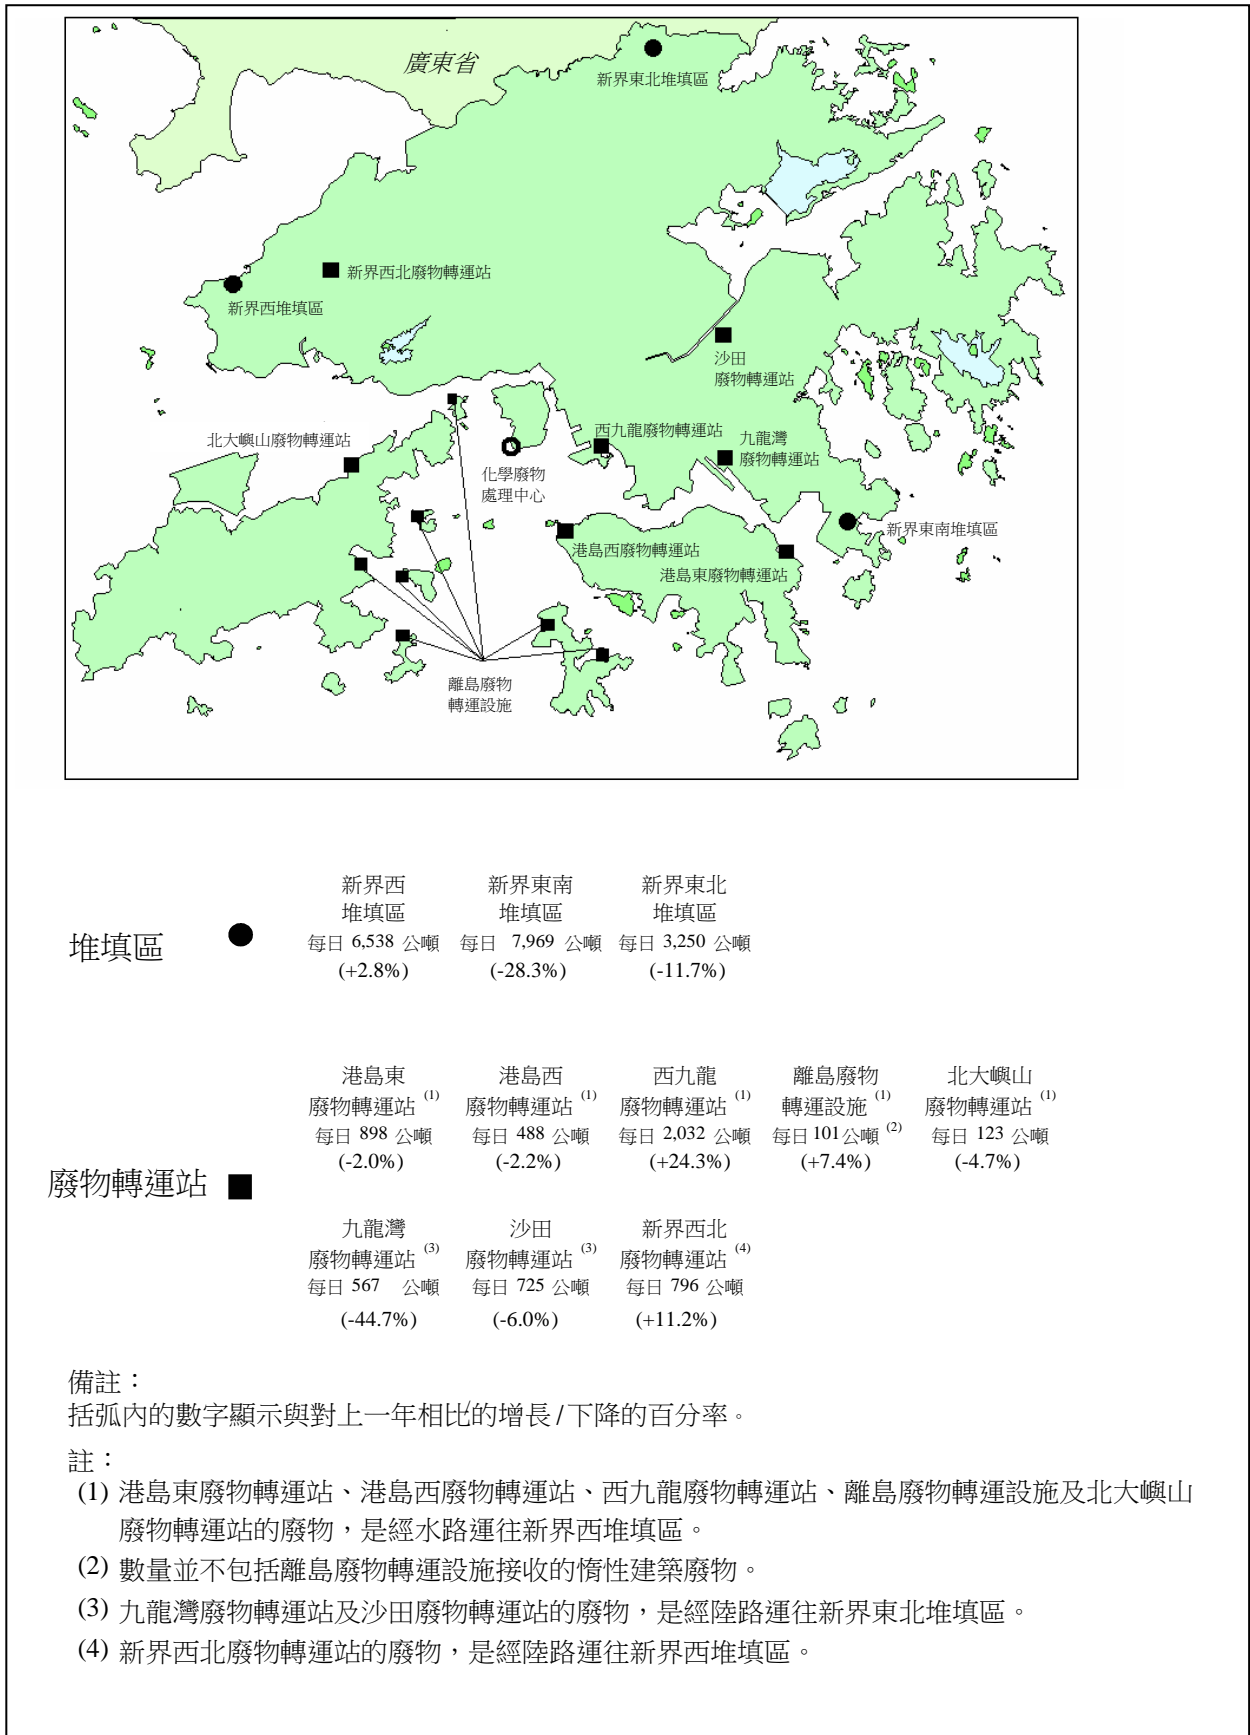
廣東省

新界東北堆填區

新界西北廢物轉運站

新界西堆填區

沙田
廢物轉運站

北大嶼山廢物轉運站

化學廢物
處理中心

西九龍廢物轉運站

九龍灣
廢物轉運站

新界東南堆填區

港島西廢物轉運站

港島東廢物轉運站

離島廢物
轉運設施

堆填區

| 新界西堆填區 | 新界東南堆填區 | 新界東北堆填區 |
|---|---|---|
| 每日 6,538 公噸 (+2.8%) | 每日 7,969 公噸 (-28.3%) | 每日 3,250 公噸 (-11.7%) |

廢物轉運站

| 港島東廢物轉運站 $^{(1)}$ | 港島西廢物轉運站 $^{(1)}$ | 西九龍廢物轉運站 $^{(1)}$ | 離島廢物轉運設施 $^{(1)}$ | 北大嶼山廢物轉運站 $^{(1)}$ |
|---|---|---|---|---|
| 每日 898 公噸 (-2.0%) | 每日 488 公噸 (-2.2%) | 每日 2,032 公噸 (+24.3%) | 每日 101 公噸 $^{(2)}$ (+7.4%) | 每日 123 公噸 (-4.7%) |

| 九龍灣廢物轉運站 $^{(3)}$ | 沙田廢物轉運站 $^{(3)}$ | 新界西北廢物轉運站 $^{(4)}$ |
|---|---|---|
| 每日 567 公噸 (-44.7%) | 每日 725 公噸 (-6.0%) | 每日 796 公噸 (+11.2%) |

備註：
括弧內的數字顯示與對上一年相比的增長 / 下降的百分率。

註：
(1) 港島東廢物轉運站、港島西廢物轉運站、西九龍廢物轉運站、離島廢物轉運設施及北大嶼山廢物轉運站的廢物，是經水路運往新界西堆填區。
(2) 數量並不包括離島廢物轉運設施接收的惰性建築廢物。
(3) 九龍灣廢物轉運站及沙田廢物轉運站的廢物，是經陸路運往新界東北堆填區。
(4) 新界西北廢物轉運站的廢物，是經陸路運往新界西堆填區。